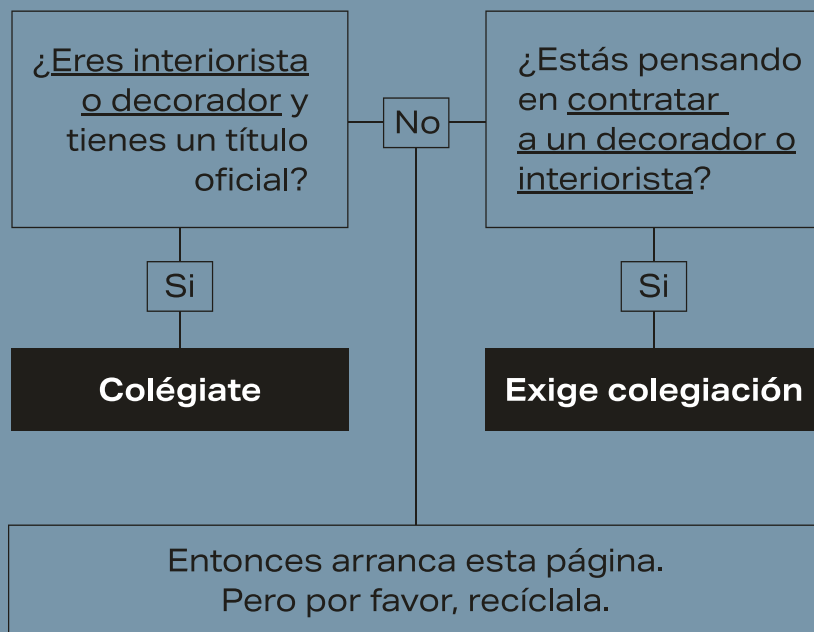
¿Eres interiorista o decorador y tienes un título oficial?

No

¿Estás pensando en contratar a un decorador o interiorista?

Si

Colégiate

Si

Exige colegiación

Entonces arranca esta página.
Pero por favor, recíclala.